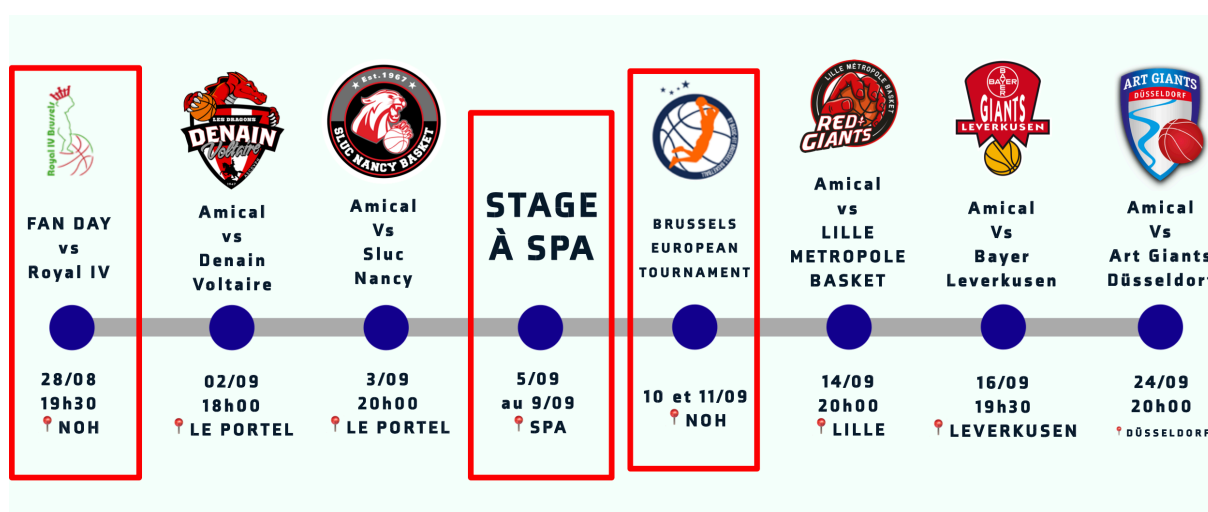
Royal IV Brussels

FAN DAY
vs
Royal IV

28/08
19h30
NOH

LES DRAGONS
DENAIN
Voltaire

Amical
vs
Denain
Voltaire

02/09
18h00
LE PORTEL

Est.1967
SLUC NANCY BASKET

Amical
Vs
Sluc
Nancy

3/09
20h00
LE PORTEL

STAGE
À SPA

5/09
au 9/09
SPA

BRUSSELS
EUROPEAN
TOURNAMENT

10 et 11/09
NOH

LILLE METROPOLE BASKET
RED GIANTS

Amical
vs
LILLE
METROPOLE
BASKET

14/09
20h00
LILLE

BAYER
GIANTS
LEVERKUSEN

Amical
Vs
Bayer
Leverkusen

16/09
19h30
LEVERKUSEN

ART GIANTS
DÜSSELDORF

Amical
Vs
Art Giants
Düsseldorf

24/09
20h00
DÜSSELDORF